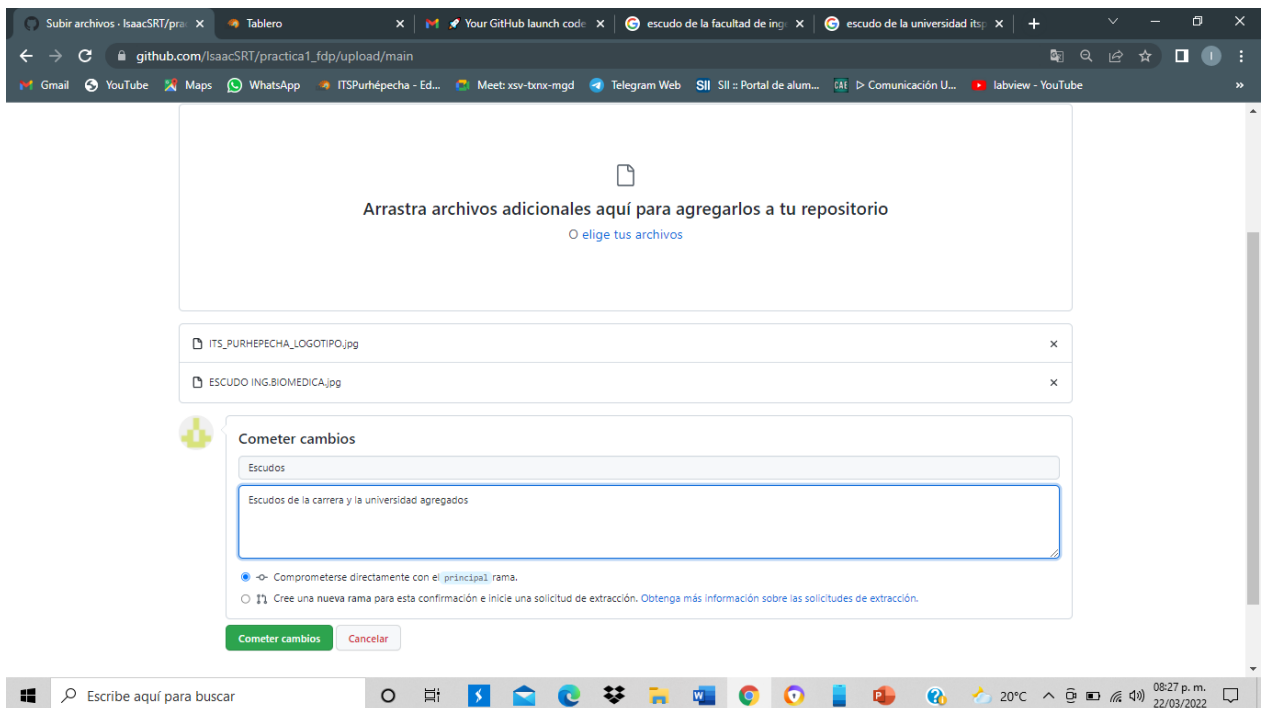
Subir archivos · IsaacSRT/pra ×
Tablero ×
Your GitHub launch code ×
escudo de la facultad de ing ×
escudo de la universidad itsp ×

github.com/IsaacSRT/practica1_fdp/upload/main

Gmail  YouTube  Maps  WhatsApp  ITSPurhépecha - Ed...  Meet: xsv-txnx-mgd  Telegram Web  SII :: Portal de alum...  ▷ Comunicación U...  labview - YouTube  »

Arrastra archivos adicionales aquí para agregarlos a tu repositorio
O elige tus archivos

ITS_PURHEPECHA_LOGOTIPO.jpg ×
ESCUDO ING.BIOMEDICA.jpg ×

Cometer cambios
Escudos
Escudos de la carrera y la universidad agregados

Comprometerse directamente con el principal rama.
Cree una nueva rama para esta confirmación e inicie una solicitud de extracción. Obtenga más información sobre las solicitudes de extracción.

Cometer cambios  Cancelar

Escribe aquí para buscar  20°C  08:27 p. m. 22/03/2022